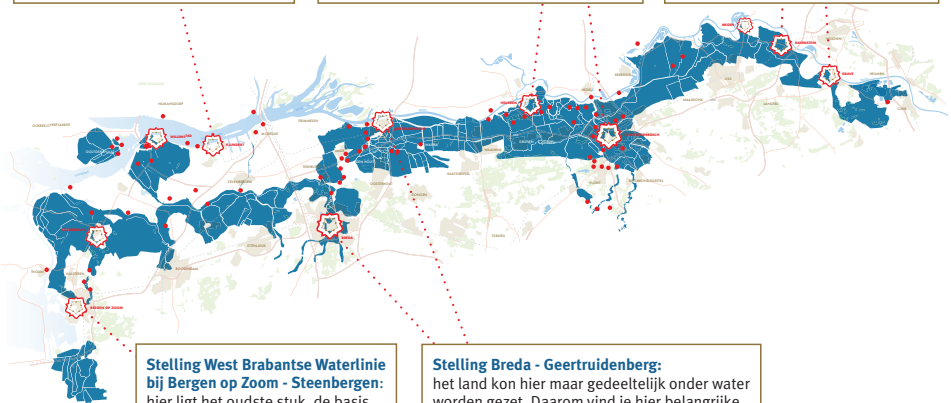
BERGEN OP ZOOM

Stelling West Brabantse Waterlinie bij Bergen op Zoom - Steenbergen: hier ligt het oudste stuk, de basis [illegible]

Stelling Breda - Geertruidenberg: het land kon hier maar gedeeltelijk onder water worden gezet. Daarom vind je hier belangrijke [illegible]